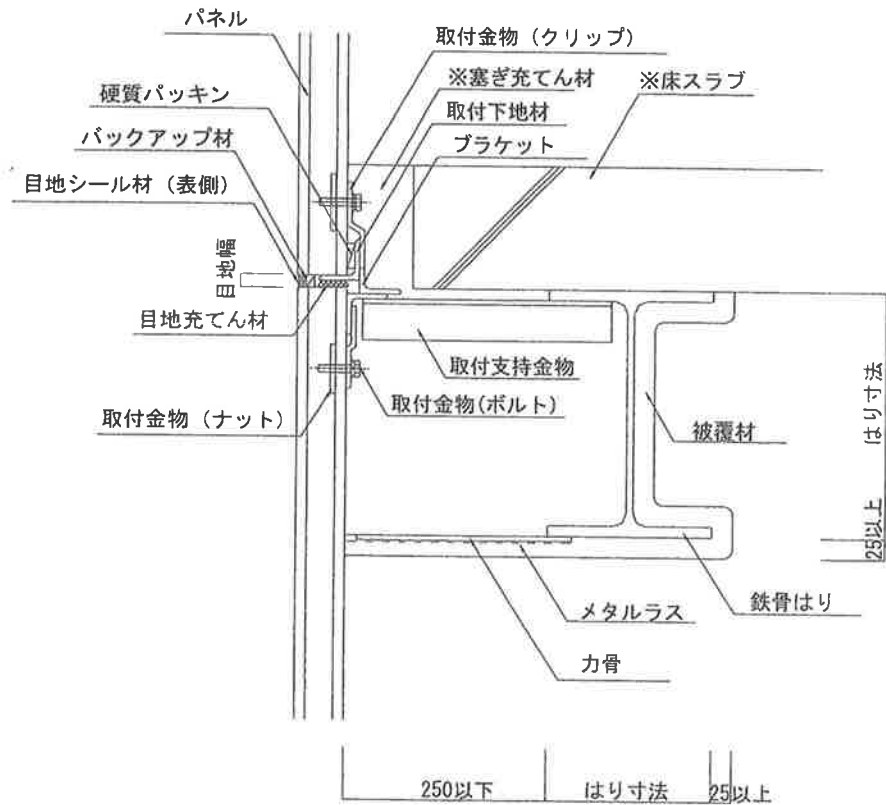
パネル
取付金物（クリップ）
※塞ぎ充てん材
※床スラブ
硬質パッキン
取付下地材
バックアップ材
ブラケット
目地シール材（表側）
目地幅
目地充てん材
取付支持金物
取付金物（ボルト）
取付金物（ナット）
はり寸法
被覆材
25以上
鉄骨はり
メタルラス
力骨
250以下
はり寸法
25以上